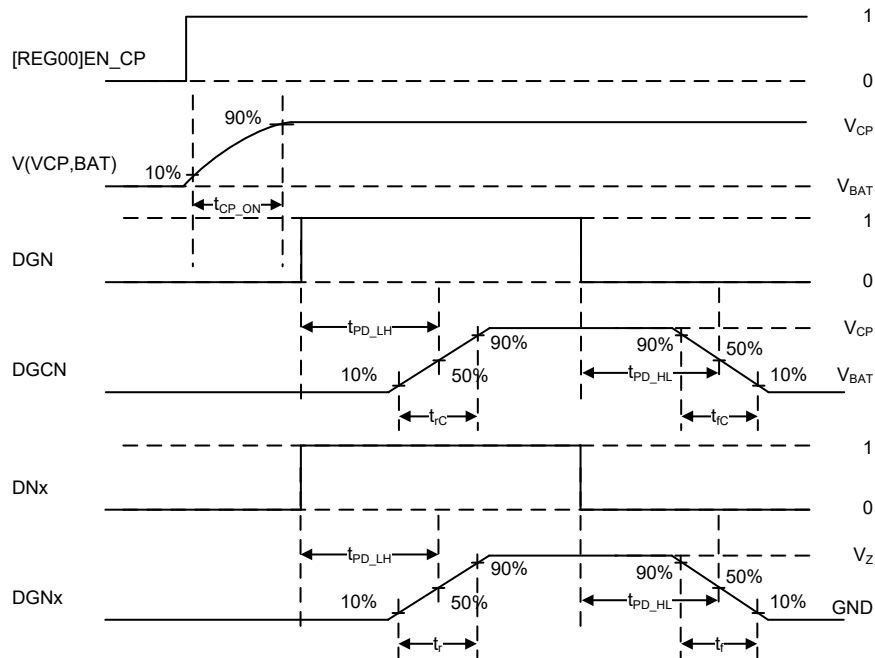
1

[REG00]EN_CP

0

90%

V(VCP,BAT)

$V_{CP}$

10%

$V_{BAT}$

$t_{CP\_ON}$

1

DGN

0

$t_{PD\_LH}$

$V_{CP}$

90%

90%

50%

DGCN

10%

50%

$t_{PD\_HL}$

10%

$V_{BAT}$

$t_{rC}$

$t_{fC}$

1

DNx

0

$t_{PD\_LH}$

$V_Z$

90%

90%

50%

DGNx

10%

50%

$t_{PD\_HL}$

10%

GND

$t_r$

$t_f$